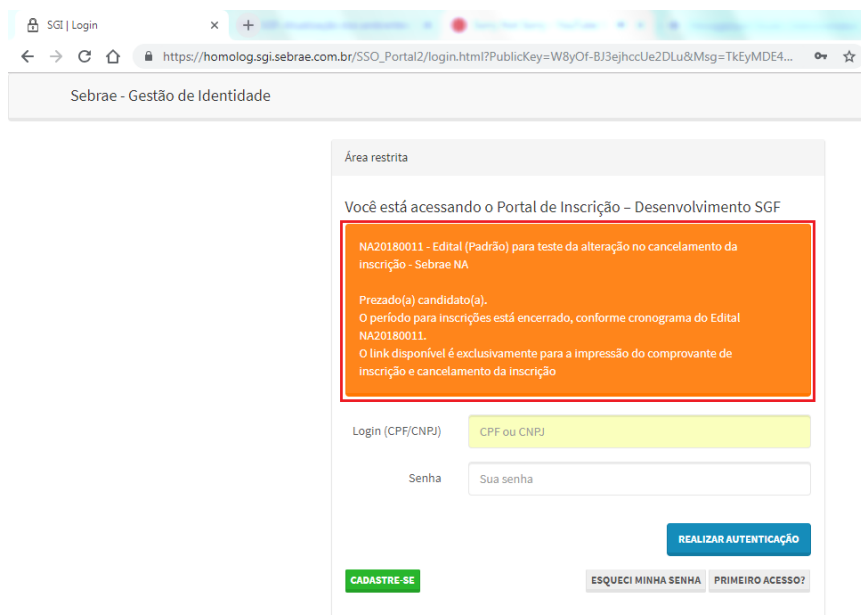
SGI | Login

https://homolog.sgi.sebrae.com.br/SSO_Portal2/login.html?PublicKey=W8yOf-BJ3ejhccUe2DLu&Msg=TkEyMDE4...

Sebrae - Gestão de Identidade

Área restrita

Você está acessando o Portal de Inscrição – Desenvolvimento SGF

NA20180011 - Edital (Padrão) para teste da alteração no cancelamento da inscrição - Sebrae NA

Prezado(a) candidato(a).
O período para inscrições está encerrado, conforme cronograma do Edital NA20180011.
O link disponível é exclusivamente para a impressão do comprovante de inscrição e cancelamento da inscrição

Login (CPF/CNPJ) CPF ou CNPJ

Senha Sua senha

REALIZAR AUTENTICAÇÃO

CADASTRE-SE

ESQUECI MINHA SENHA PRIMEIRO ACESSO?